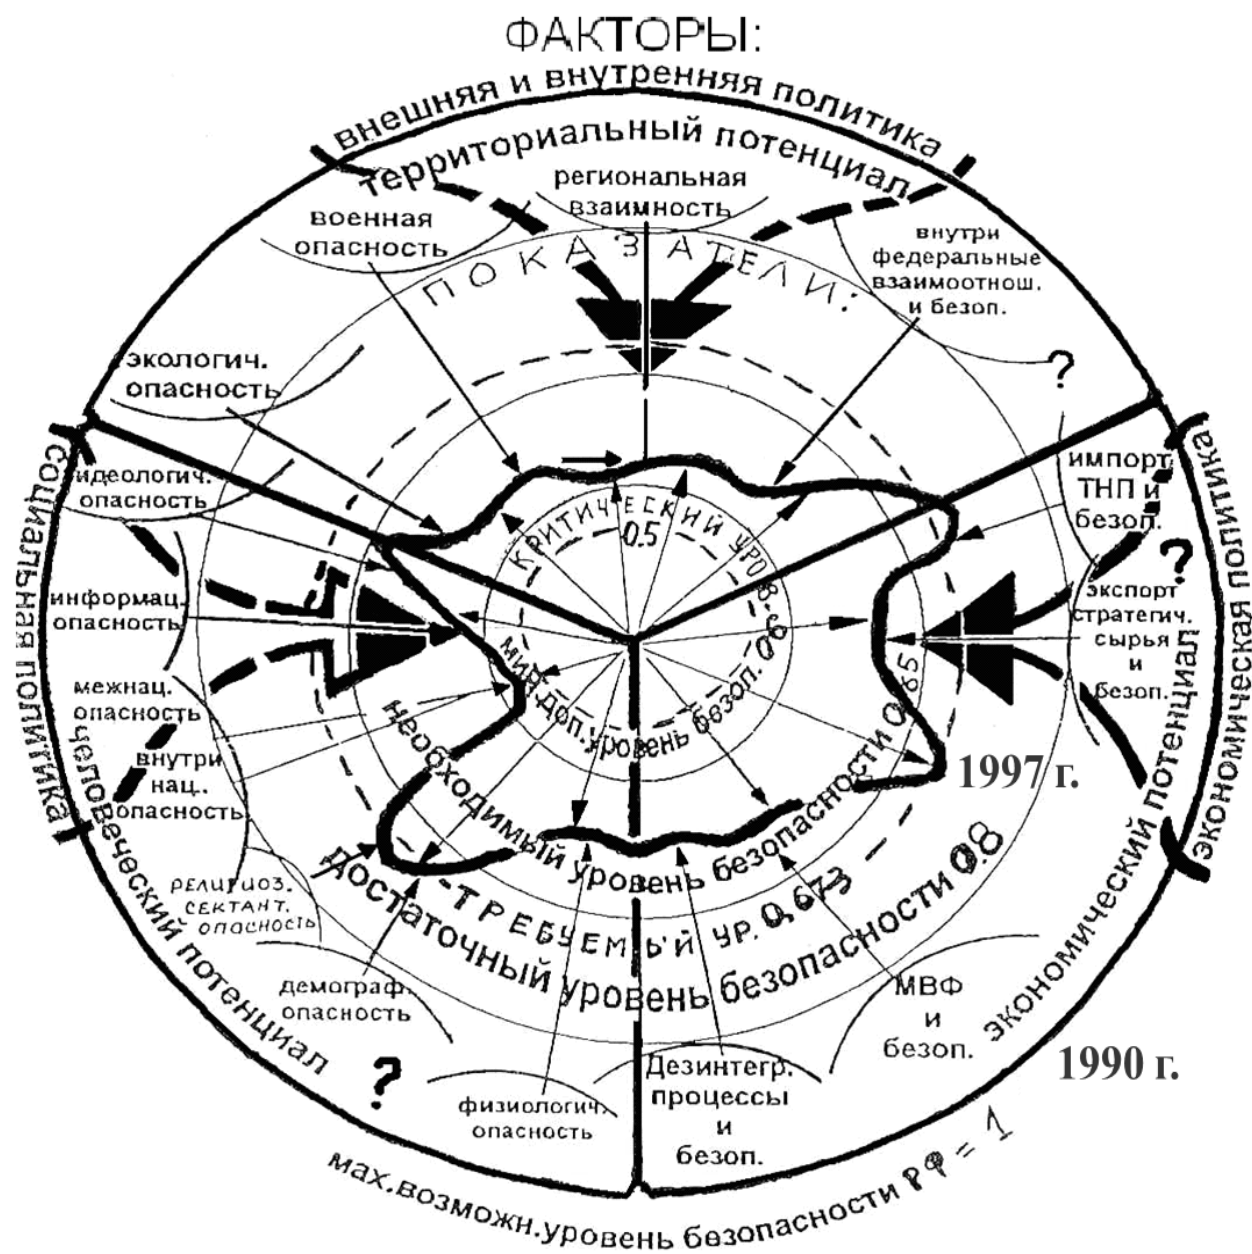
ФАКТОРЫ:

внешняя и внутренняя политика

территориальный потенциал

региональная взаимность

военная опасность

внутри федеральные взаимоотнош. и безоп.

ПОКАЗАТЕЛИ:

экологич. опасность

?

социальная политика

идеологич. опасность

информац. опасность

межнац. опасность

внутри нац. опасность

человеческий потенциал

импорт ТНП и безоп.

?

экспорт стратегич. сырья и безоп.

экономическая политика

экономический потенциал

КРИТИЧЕСКИЙ УРОВ. 0.5

мин. доп. уровень безоп. 0.6

0.65

необходимый уровень безопасности 0.65

1997 г.

необходимый уровень безопасности

ТРЕБУЕМЫЙ УР. 0,673

Достаточный уровень безопасности 0.8

РЕЛИГИОЗ. СЕКТАНТ. ОПАСНОСТЬ

демограф. опасность

?

физиологич. опасность

Дезинтегр. процессы и безоп.

МВФ и безоп.

экономический потенциал

1990 г.

мах. возможн. уровень безопасности РФ = 1